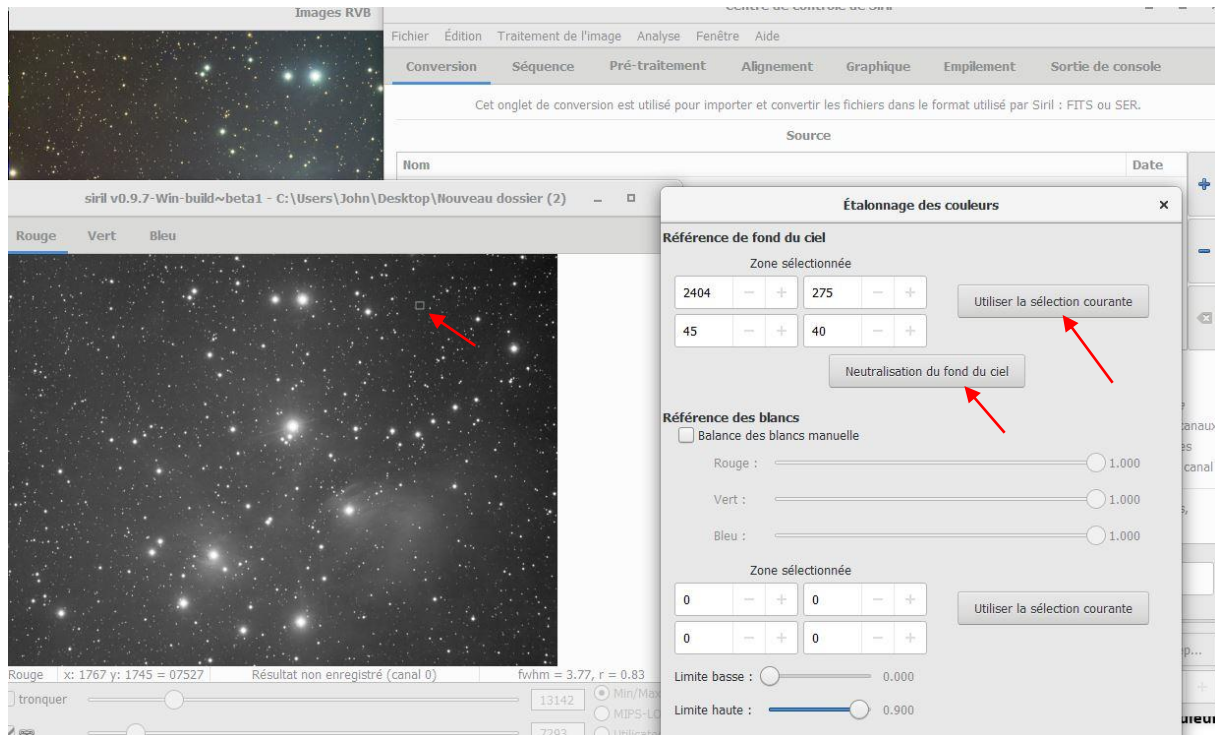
Images RVB

Centre de contrôle de Siril

Fichier Édition Traitement de l'image Analyse Fenêtre Aide

Conversion Séquence Pré-traitement Alignement Graphique Empilement Sortie de console

Cet onglet de conversion est utilisé pour importer et convertir les fichiers dans le format utilisé par Siril : FITS ou SER.

Source

Nom Date

siril v0.9.7-Win-build~beta1 - C:\Users\John\Desktop\Nouveau dossier (2)

Rouge Vert Bleu

Étalonnage des couleurs

Référence de fond du ciel

Zone sélectionnée

2404 275

45 40

Utiliser la sélection courante

Neutralisation du fond du ciel

Référence des blancs

Balance des blancs manuelle

Rouge : 1.000

Vert : 1.000

Bleu : 1.000

Zone sélectionnée

0 0

0 0

Utiliser la sélection courante

Limite basse : 0.000

Limite haute : 0.900

Rouge x: 1767 y: 1745 = 07527 Résultat non enregistré (canal 0) fwhm = 3.77, r = 0.83

tronquer 13142 Min/Max

MIPS-LO

7293 Utilisat

canaux

es

canal

p...

uleur